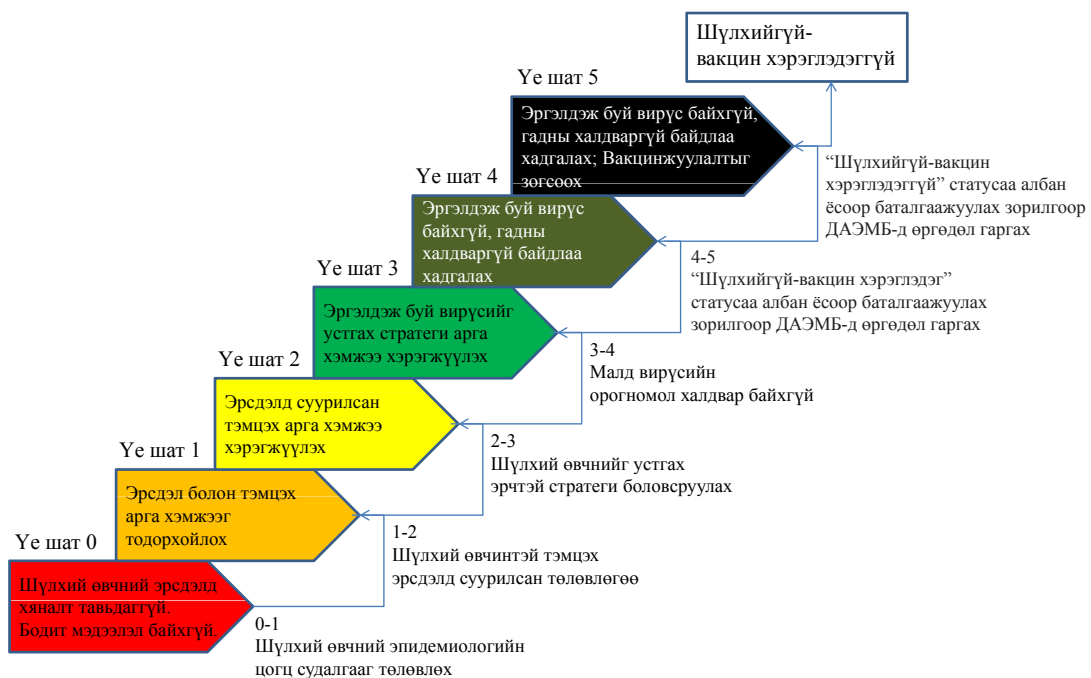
Шүлхийгүй-вакцин хэрэглэдэггүй

Үе шат 5

Эргэлдэж буй вирүс байхгүй, гадны халдваргүй байдлаа хадгалах; Вакцинжуулалтыг зогсоох

"Шүлхийгүй-вакцин хэрэглэдэггүй" статусаа албан ёсоор баталгаажуулах зорилгоор ДАЭМБ-д өргөдөл гаргах

Үе шат 4

Эргэлдэж буй вирүс байхгүй, гадны халдваргүй байдлаа хадгалах

4-5
"Шүлхийгүй-вакцин хэрэглэдэг" статусаа албан ёсоор баталгаажуулах зорилгоор ДАЭМБ-д өргөдөл гаргах

Үе шат 3

Эргэлдэж буй вирүсийг устгах стратеги арга хэмжээ хэрэгжүүлэх

3-4
Малд вирүсийн орогномол халдвар байхгүй

Үе шат 2

Эрсдэлд суурилсан тэмцэх арга хэмжээ хэрэгжүүлэх

2-3
Шүлхий өвчнийг устгах эрчтэй стратеги боловсруулах

Үе шат 1

Эрсдэл болон тэмцэх арга хэмжээг тодорхойлох

1-2
Шүлхий өвчинтэй тэмцэх эрсдэлд суурилсан төлөвлөгөө

Үе шат 0

Шүлхий өвчний эрсдэлд хяналт тавьдаггүй. Бодит мэдээлэл байхгүй.

0-1
Шүлхий өвчний эпидемиологийн цогц судалгааг төлөвлөх